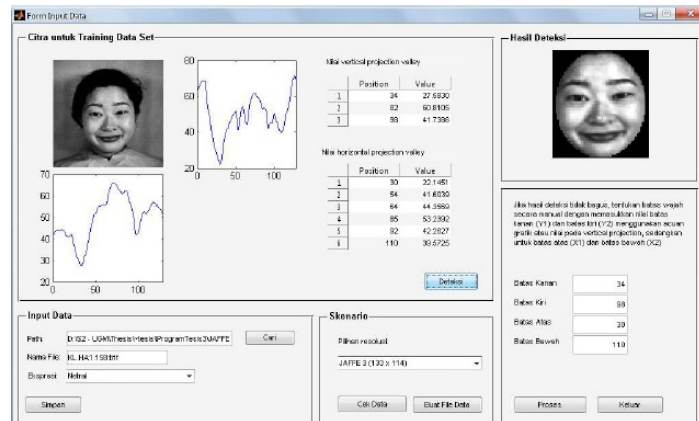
Form Input Data

Citra untuk Training Data Set

80
60
40
20
0 50 100

70
60
50
40
30
20
0 50 100

Nilai vertical projection valley

| | Position | Value |
|---|---|---|
| 1 | 34 | 27.6830 |
| 2 | 82 | 60.8105 |
| 3 | 98 | 41.7386 |

Nilai horizontal projection valley

| | Position | Value |
|---|---|---|
| 1 | 30 | 22.1451 |
| 2 | 54 | 41.6830 |
| 3 | 64 | 44.3580 |
| 4 | 85 | 53.2392 |
| 5 | 92 | 42.2827 |
| 6 | 110 | 39.6725 |

Deteksi

Hasil Deteksi

Jika hasil deteksi tidak bagus, tentukan batas wajah secara manual dengan memasukkan nilai batas kanan (Y1) dan batas kiri (Y2) menggunakan acuan grafik atau nilai pada vertical projection, sedangkan untuk batas atas (X1) dan batas bawah (X2)

Batas Kanan 34
Batas Kiri 98
Batas Atas 30
Batas Bawah 110

Proses Keluar

Input Data

Path D:\S2 - UGM\Thesis\tesis\ProgramTesis\JAFFE Cari
Nama File KL.HA1.158.tiff
Ekspresi Netral

Simpan

Skenario

Pilihan resolusi

JAFFE 3 (133 x 114)

Cek Data Buat File Data